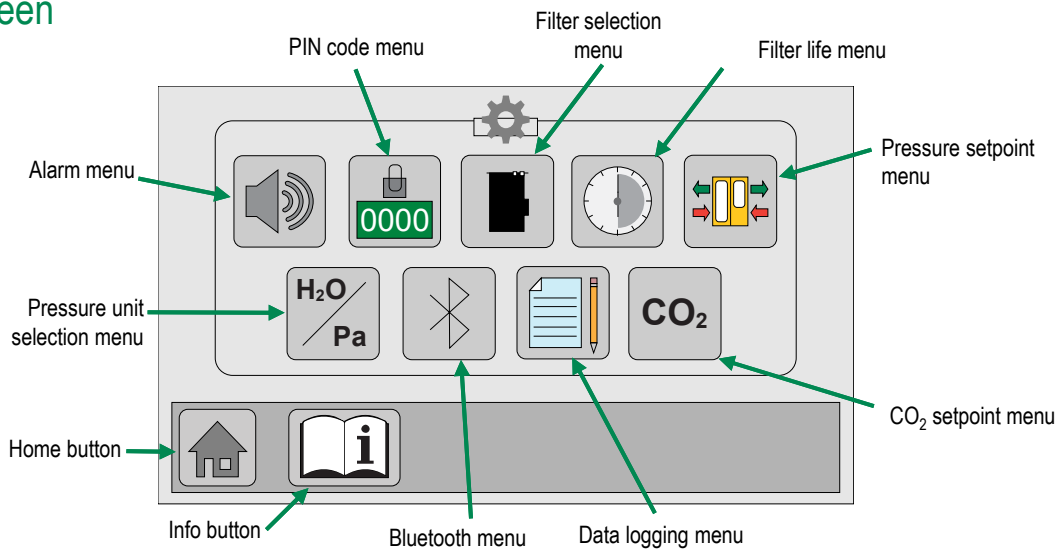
een

PIN code menu

Filter selection menu

Filter life menu

Alarm menu

Pressure setpoint menu

0000

$H_2O$

Pa

$CO_2$

Pressure unit selection menu

Home button

$CO_2$ setpoint menu

i

Info button

Bluetooth menu

Data logging menu